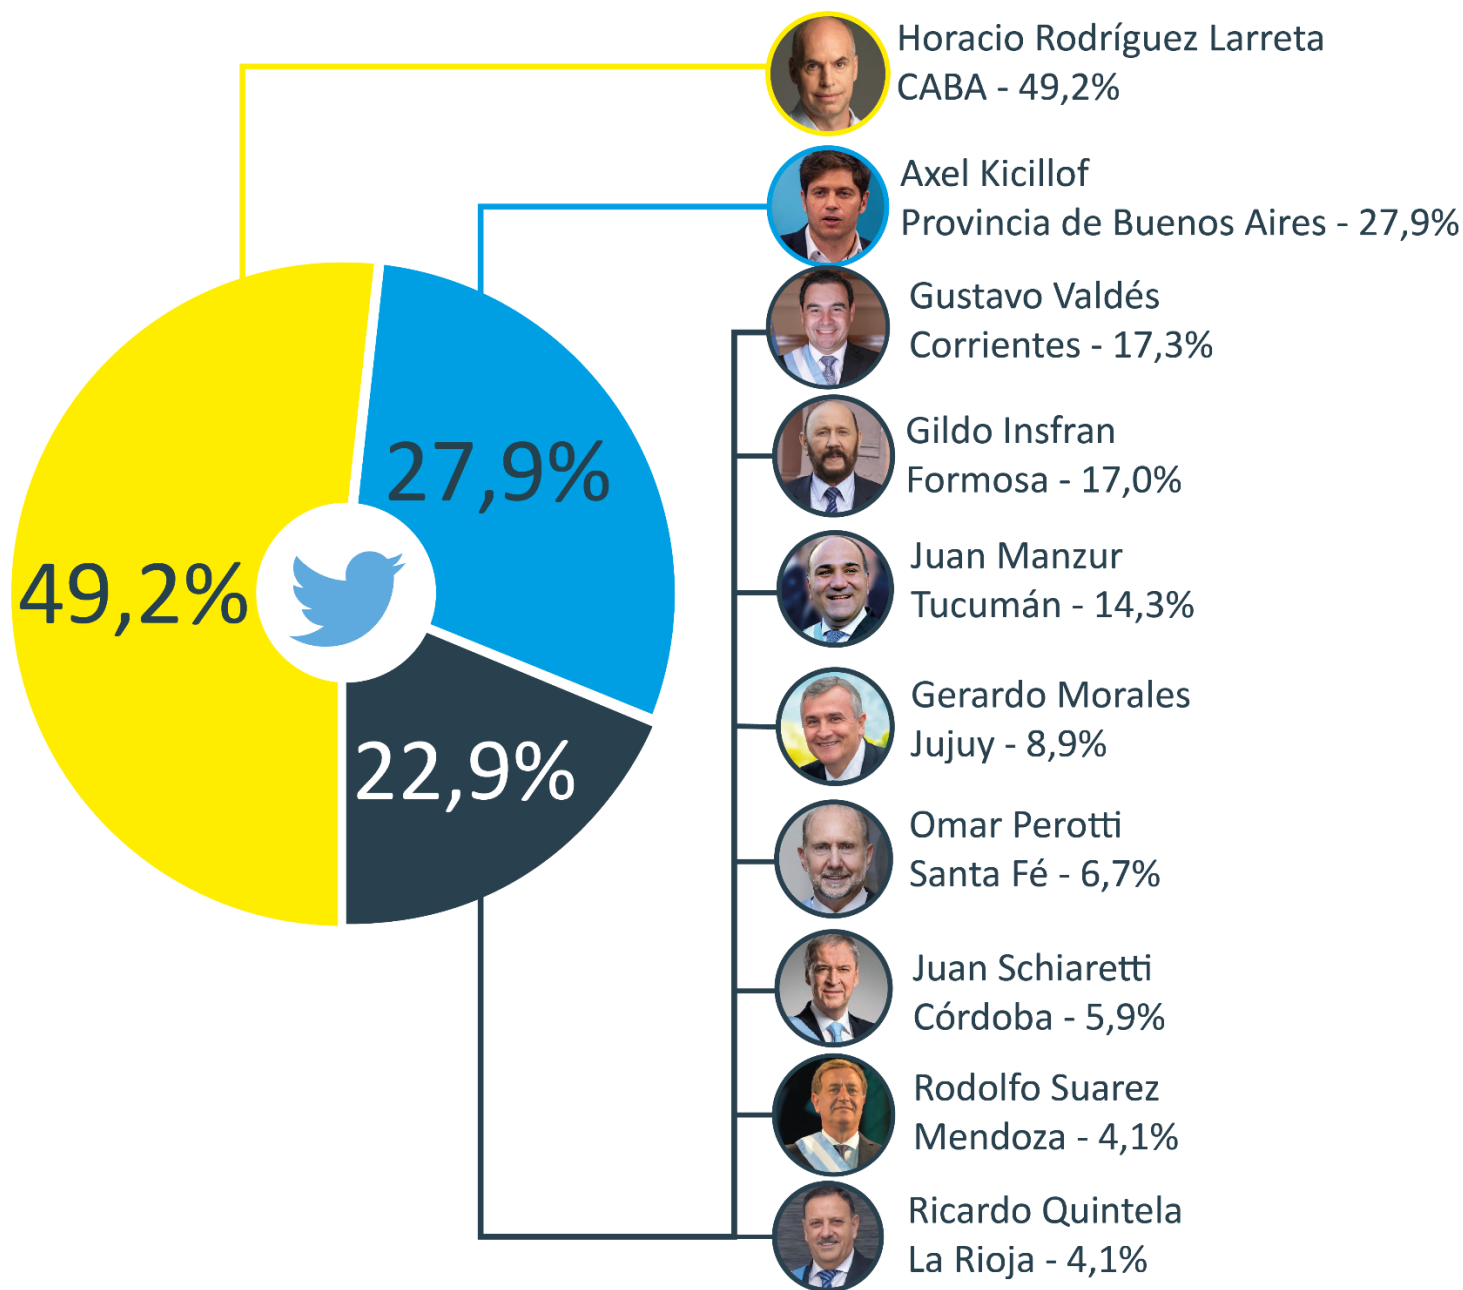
49,2%

27,9%

22,9%

Horacio Rodríguez Larreta
CABA - 49,2%

Axel Kicillof
Provincia de Buenos Aires - 27,9%

Gustavo Valdés
Corrientes - 17,3%

Gildo Insfran
Formosa - 17,0%

Juan Manzur
Tucumán - 14,3%

Gerardo Morales
Jujuy - 8,9%

Omar Perotti
Santa Fé - 6,7%

Juan Schiaretti
Córdoba - 5,9%

Rodolfo Suarez
Mendoza - 4,1%

Ricardo Quintela
La Rioja - 4,1%